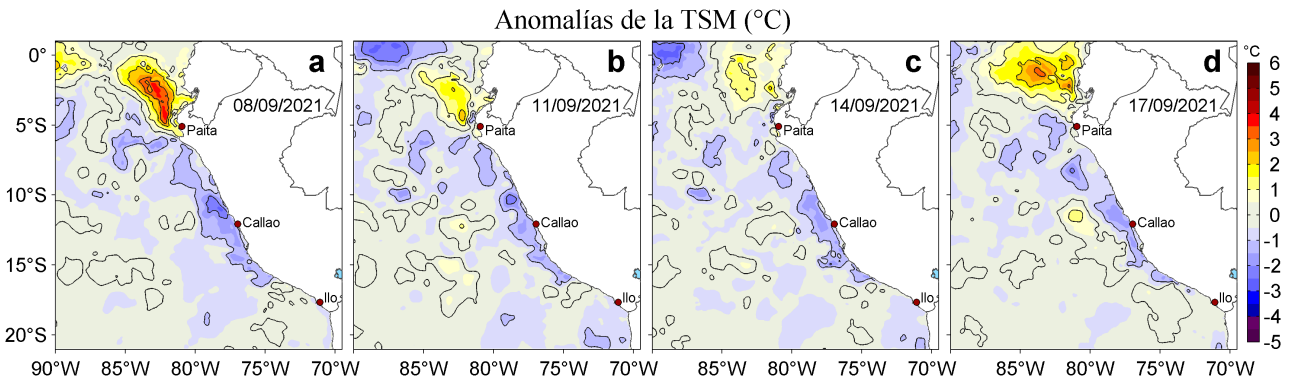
Anomalías de la TSM (°C)

a
08/09/2021
Paita
Callao
Ilo

b
11/09/2021
Paita
Callao
Ilo

c
14/09/2021
Paita
Callao
Ilo

d
17/09/2021
Paita
Callao
Ilo

0°
5°S
10°S
15°S
20°S

90°W 85°W 80°W 75°W 70°W
85°W 80°W 75°W 70°W
85°W 80°W 75°W 70°W
85°W 80°W 75°W 70°W

°C
6
5
4
3
2
1
0
-1
-2
-3
-4
-5